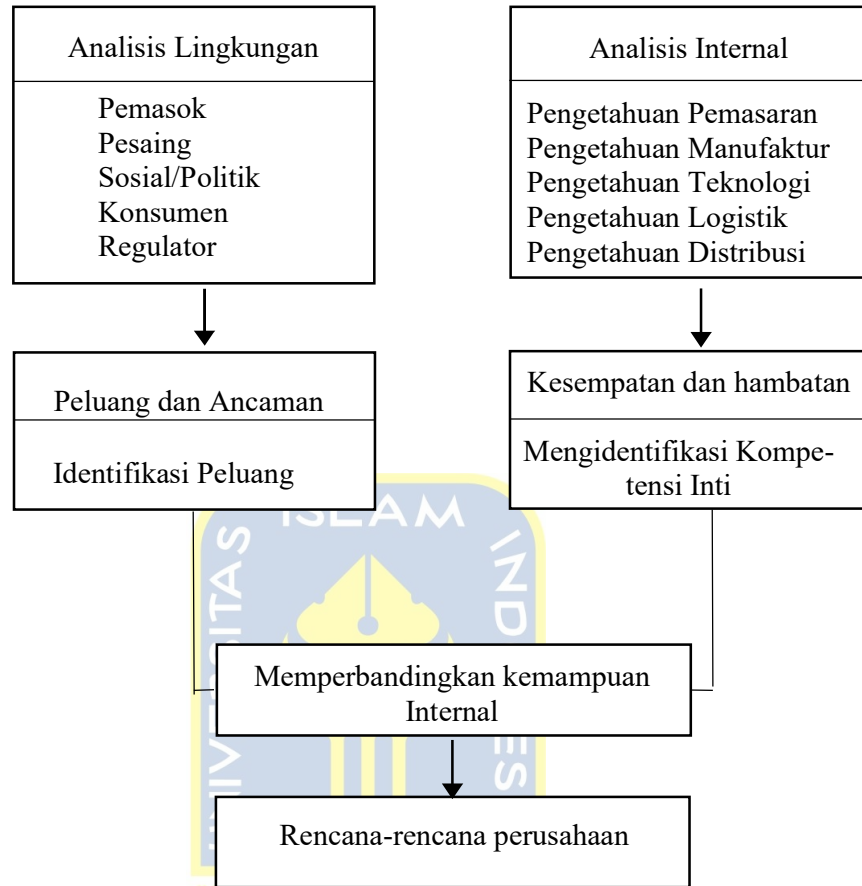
Analisis Lingkungan

Pemasok
Pesaing
Sosial/Politik
Konsumen
Regulator

Analisis Internal

Pengetahuan Pemasaran
Pengetahuan Manufaktur
Pengetahuan Teknologi
Pengetahuan Logistik
Pengetahuan Distribusi

Peluang dan Ancaman

Identifikasi Peluang

Kesempatan dan hambatan

Mengidentifikasi Kompetensi Inti

ISLAM

IND

Memperbandingkan kemampuan Internal

Rencana-rencana perusahaan